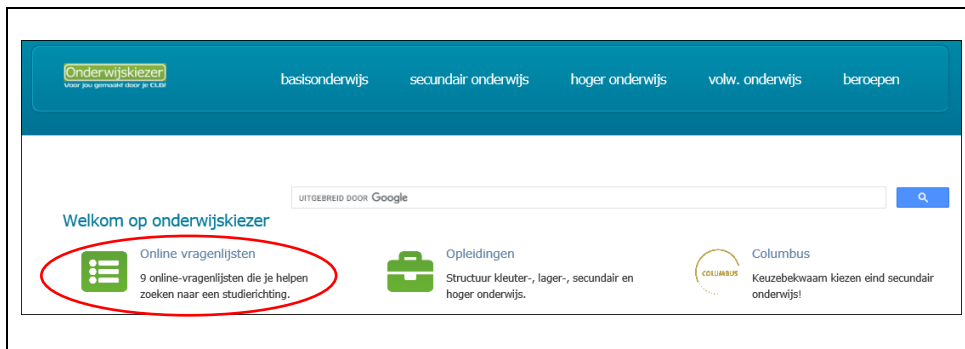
Onderwijskiezer
Voor jou gemaakt door je CLB!

basisonderwijs secundair onderwijs hoger onderwijs volw. onderwijs beroepen

UITGEBREID DOOR Google

Welkom op onderwijskiezer

Online vragenlijsten
9 online-vragenlijsten die je helpen zoeken naar een studierichting.

Opleidingen
Structuur kleuter-, lager-, secundair en hoger onderwijs.

COLUMBUS
Columbus
Keuzebekwaam kiezen eind secundair onderwijs!